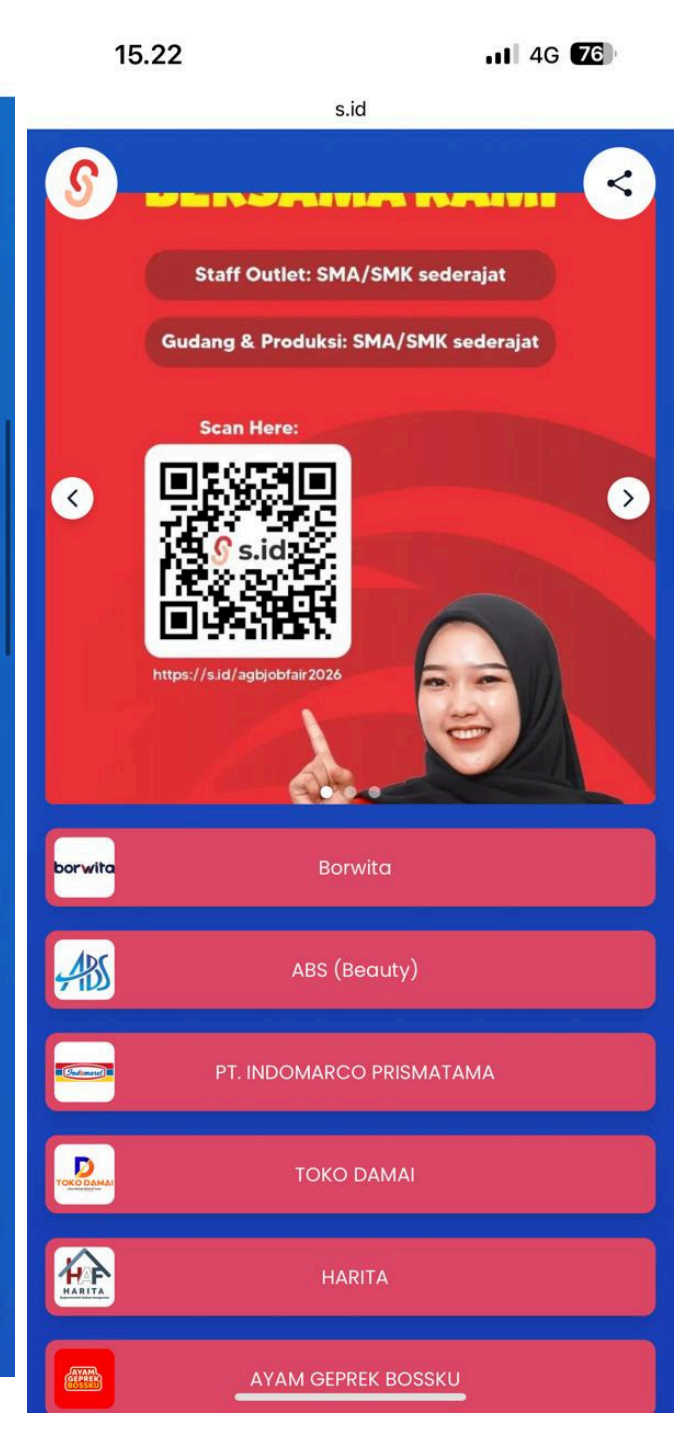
15.22

4G 76

s.id

BERSAMA KAMI

Staff Outlet: SMA/SMK sederajat

Gudang & Produksi: SMA/SMK sederajat

Scan Here:

s.id

https://s.id/agbjobfair2026

borwita

Borwita

ABS

ABS (Beauty)

Indomaret

PT. INDOMARCO PRISMATAMA

TOKO DAMAI

TOKO DAMAI

HARITA

HARITA

AYAM GEPREK BOSSKU

AYAM GEPREK BOSSKU